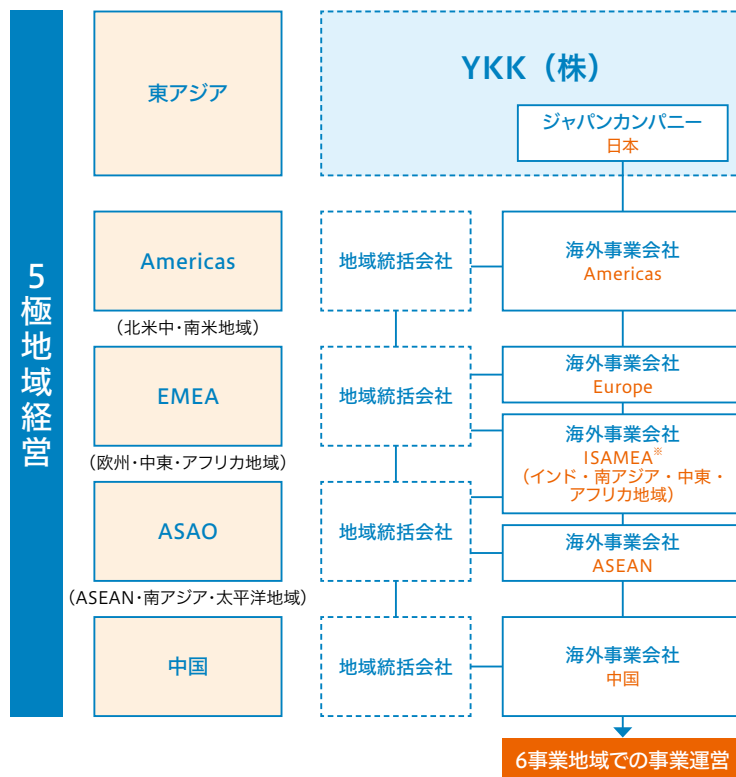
5極地域経営

東アジア

YKK（株）

ジャパンカンパニー
日本

Americas
（北米中・南米地域）

地域統括会社

海外事業会社
Americas

EMEA
（欧州・中東・アフリカ地域）

地域統括会社

海外事業会社
Europe

海外事業会社
ISAMEA※
（インド・南アジア・中東・アフリカ地域）

ASAO
（ASEAN・南アジア・太平洋地域）

地域統括会社

海外事業会社
ASEAN

中国

地域統括会社

海外事業会社
中国

6事業地域での事業運営